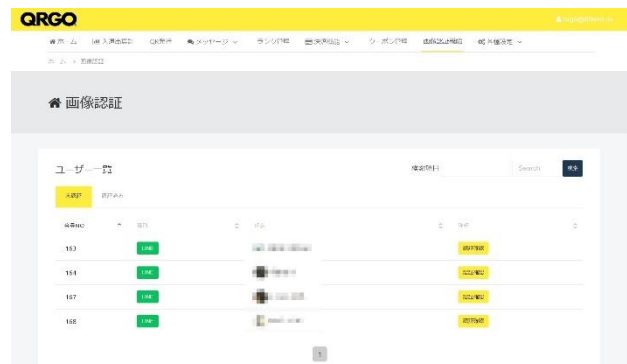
QRGO

ホーム　入退店履歴　QR発行　メッセージ　ランク詳細　画像認証　クーポン詳細　画像認証履歴　各種設定

ホーム > 画像認証

画像認証

ユーザー一覧

検索項目　Search　検索

未認証　認証済み

| 会員NO | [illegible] | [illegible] | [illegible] |
|---|---|---|---|
| 163 | LINE | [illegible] | 認証確認 |
| 164 | LINE | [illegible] | 認証確認 |
| 167 | LINE | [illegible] | 認証確認 |
| 168 | LINE | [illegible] | 認証確認 |

1